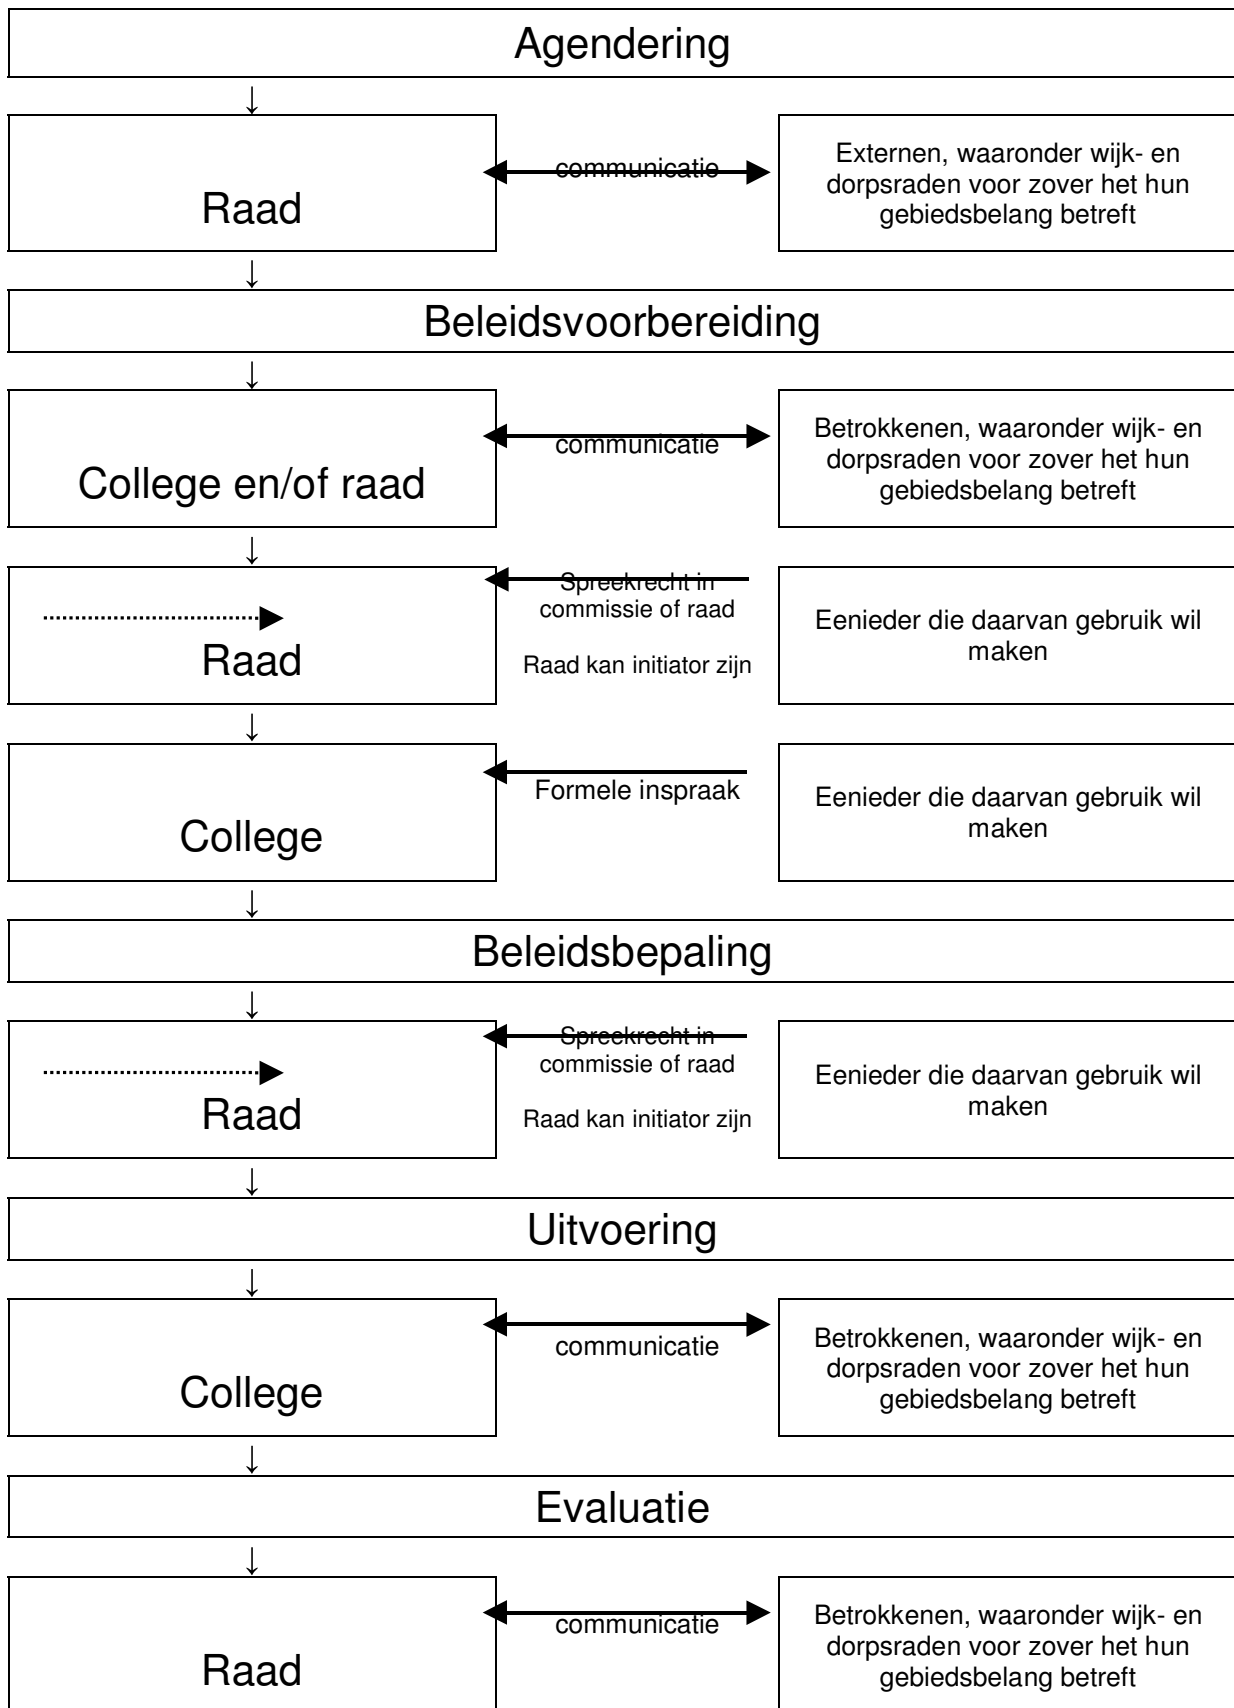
Agendering

Raad

communicatie

Externen, waaronder wijk- en dorpsraden voor zover het hun gebiedsbelang betreft

Beleidsvoorbereiding

College en/of raad

communicatie

Betrokkenen, waaronder wijk- en dorpsraden voor zover het hun gebiedsbelang betreft

Raad

Spreekrecht in commissie of raad

Raad kan initiator zijn

Eenieder die daarvan gebruik wil maken

College

Formele inspraak

Eenieder die daarvan gebruik wil maken

Beleidsbepaling

Raad

Spreekrecht in commissie of raad

Raad kan initiator zijn

Eenieder die daarvan gebruik wil maken

Uitvoering

College

communicatie

Betrokkenen, waaronder wijk- en dorpsraden voor zover het hun gebiedsbelang betreft

Evaluatie

Raad

communicatie

Betrokkenen, waaronder wijk- en dorpsraden voor zover het hun gebiedsbelang betreft